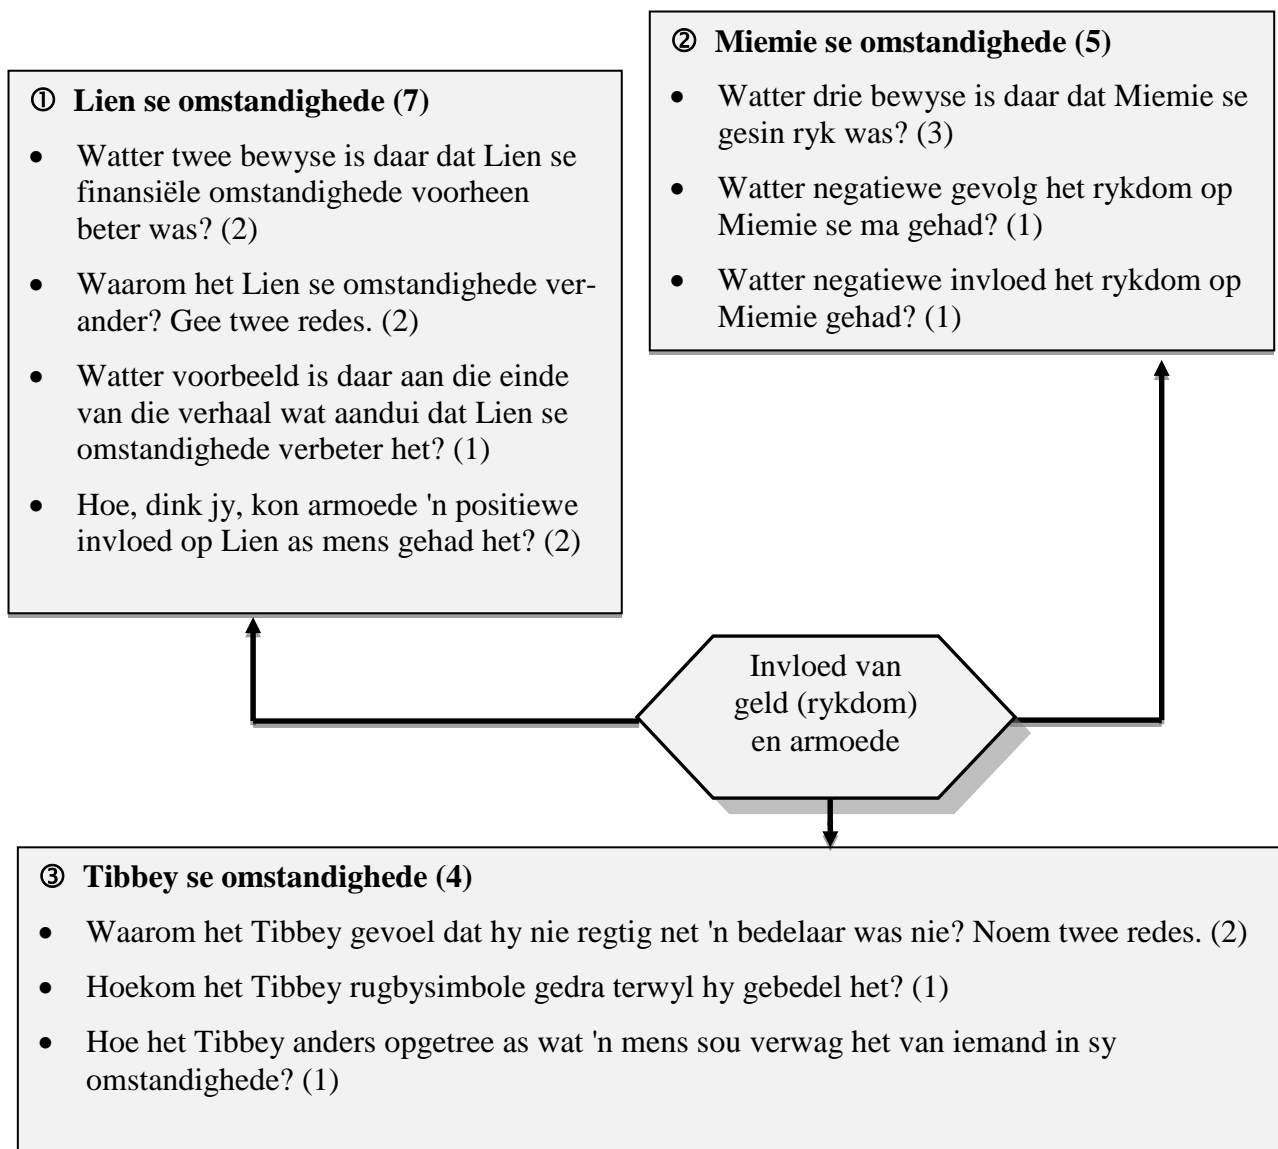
② **Miemie se omstandighede (5)**

- Watter drie bewyse is daar dat Miemie se gesin ryk was? (3)
- Watter negatiewe gevolg het rykdom op Miemie se ma gehad? (1)
- Watter negatiewe invloed het rykdom op Miemie gehad? (1)

① **Lien se omstandighede (7)**

- Watter twee bewyse is daar dat Lien se finansiële omstandighede voorheen beter was? (2)
- Waarom het Lien se omstandighede verander? Gee twee redes. (2)
- Watter voorbeeld is daar aan die einde van die verhaal wat aandui dat Lien se omstandighede verbeter het? (1)
- Hoe, dink jy, kon armoede 'n positiewe invloed op Lien as mens gehad het? (2)

Invloed van geld (rykdom) en armoede

③ **Tibbey se omstandighede (4)**

- Waarom het Tibbey gevoel dat hy nie regtig net 'n bedelaar was nie? Noem twee redes. (2)
- Hoekom het Tibbey rugbysimbole gedra terwyl hy gebedel het? (1)
- Hoe het Tibbey anders opgetree as wat 'n mens sou verwag het van iemand in sy omstandighede? (1)